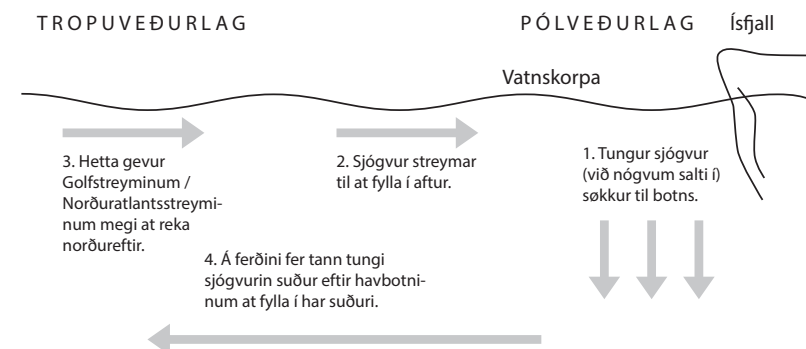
TROPUVEÐURLAG

PÓLVEÐURLAG

Ísfjall

Vatnskorpa

3. Hetta gevur Golfstreyminum / Norðuratlantsstreyminum megi at reka norðureftir.

2. Sjógvur streymar til at fylla í aftur.

1. Tungur sjógvur (við nógvum salti í) søkkur til botns.

4. Á ferðini fer tann tungi sjógvurin suður eftir havbotninum at fylla í har suðuri.